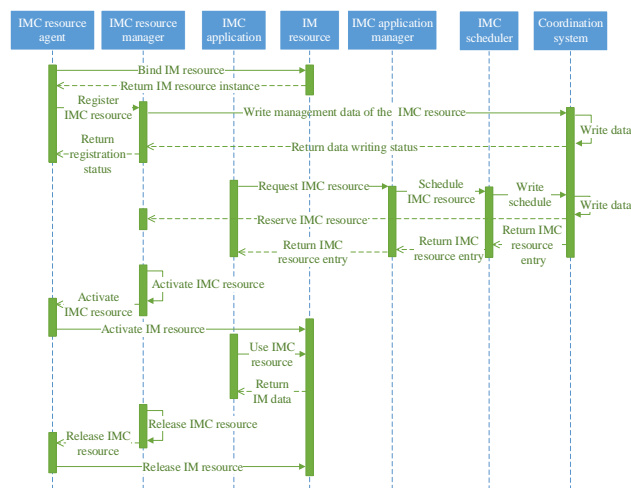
IMC resource agent

IMC resource manager

IMC application

IM resource

IMC application manager

IMC scheduler

Coordination system

Bind IM resource

Return IM resource instance

Register IMC resource

Write management data of the IMC resource

Write data

Return registration status

Return data writing status

Request IMC resource

Schedule IMC resource

Write schedule

Write data

Reserve IMC resource

Return IMC resource entry

Return IMC resource entry

Return IMC resource entry

Return IMC resource entry

Activate IMC resource

Activate IMC resource

Activate IM resource

Use IMC resource

Return IM data

Release IMC resource

Release IMC resource

Release IM resource